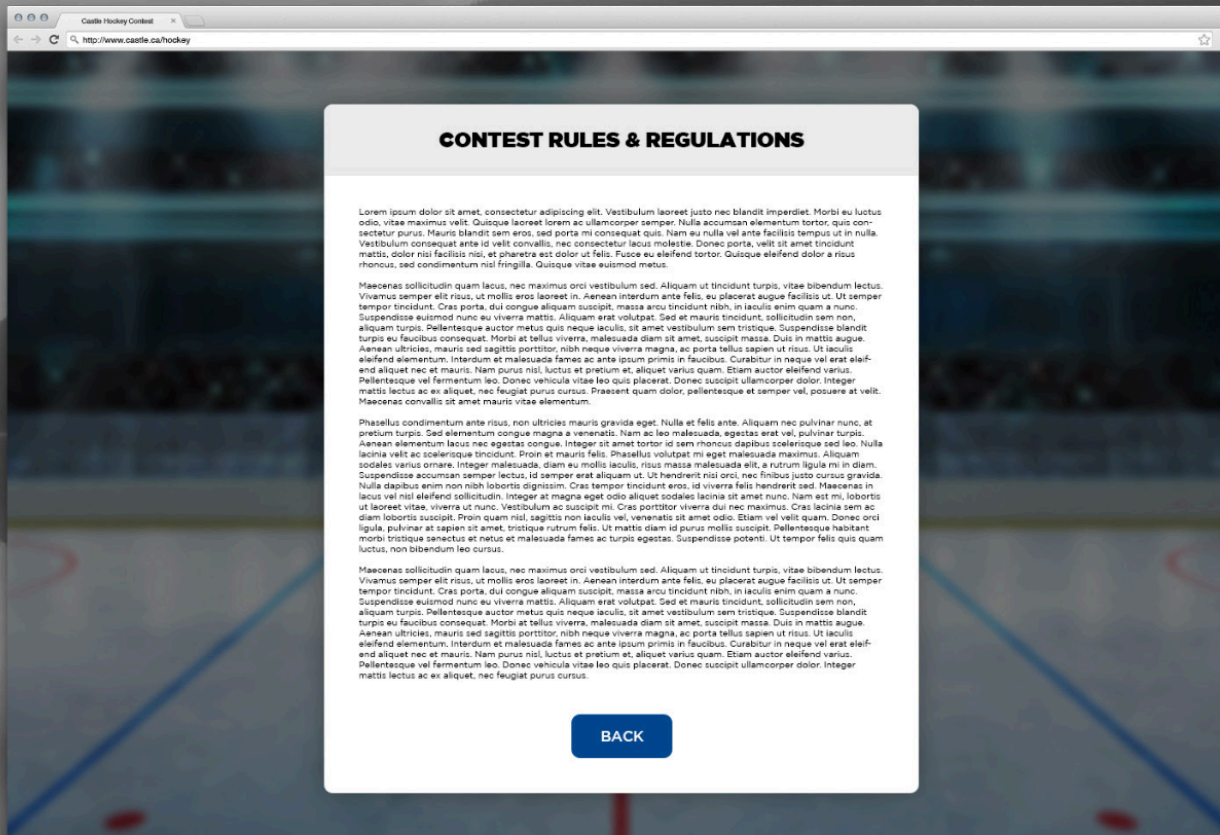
Castle Hockey Contest

http://www.castle.ca/hockey

CONTEST RULES & REGULATIONS

Lorem ipsum dolor sit amet, consectetur adipiscing elit. Vestibulum laoreet justo nec blandit imperdiet. Morbi eu luctus odio, vitae maximus velit. Quisque laoreet lorem ac ullamcorper semper. Nulla accumsan elementum tortor, quis consectetur purus. Mauris blandit sem eros, sed porta mi consequat quis. Nam eu nulla vel ante facilisis tempus ut in nulla. Vestibulum consequat ante id velit convallis, nec consectetur lacus molestie. Donec porta, velit sit amet tincidunt mattis, dolor nisi facilisis nisi, et pharetra est dolor ut felis. Fusce eu eleifend tortor. Quisque eleifend dolor a risus rhoncus, sed condimentum nisl fringilla. Quisque vitae euismod metus.

Maecenas sollicitudin quam lacus, nec maximus orci vestibulum sed. Aliquam ut tincidunt turpis, vitae bibendum lectus. Vivamus semper elit risus, ut mollis eros laoreet in. Aenean interdum ante felis, eu placerat augue facilisis ut. Ut semper tempor tincidunt. Cras porta, dui congue aliquam suscipit, massa arcu tincidunt nibh, in iaculis enim quam a nunc. Suspendisse euismod nunc eu viverra mattis. Aliquam erat volutpat. Sed et mauris tincidunt, sollicitudin sem non, aliquam turpis. Pellentesque auctor metus quis neque iaculis, sit amet vestibulum sem tristique. Suspendisse blandit turpis eu faucibus consequat. Morbi at tellus viverra, malesuada diam sit amet, suscipit massa. Duis in mattis augue. Aenean ultricies, mauris sed sagittis porttitor, nibh neque viverra magna, ac porta tellus sapien ut risus. Ut iaculis eleifend elementum. Interdum et malesuada fames ac ante ipsum primis in faucibus. Curabitur in neque vel erat eleifend aliquet nec et mauris. Nam purus nisl, luctus et pretium et, aliquet varius quam. Etiam auctor eleifend varius. Pellentesque vel fermentum leo. Donec vehicula vitae leo quis placerat. Donec suscipit ullamcorper dolor. Integer mattis lectus ac ex aliquet, nec feugiat purus cursus. Praesent quam dolor, pellentesque et semper vel, posuere at velit. Maecenas convallis sit amet mauris vitae elementum.

Phasellus condimentum ante risus, non ultricies mauris gravida eget. Nulla et felis ante. Aliquam nec pulvinar nunc, at pretium turpis. Sed elementum congue magna a venenatis. Nam ac leo malesuada, egestas erat vel, pulvinar turpis. Aenean elementum lacus nec egestas congue. Integer sit amet tortor id sem rhoncus dapibus scelerisque sed leo. Nulla lacinia velit ac scelerisque tincidunt. Proin et mauris felis. Phasellus volutpat mi eget malesuada maximus. Aliquam sodales varius ornare. Integer malesuada, diam eu mollis iaculis, risus massa malesuada elit, a rutrum ligula mi in diam. Suspendisse accumsan semper lectus, id semper erat aliquam ut. Ut hendrerit nisi orci, nec finibus justo cursus gravida. Nulla dapibus enim non nibh lobortis dignissim. Cras tempor tincidunt eros, id viverra felis hendrerit sed. Maecenas in lacus vel nisl eleifend sollicitudin. Integer at magna eget odio aliquet sodales lacinia sit amet nunc. Nam est mi, lobortis ut laoreet vitae, viverra ut nunc. Vestibulum ac suscipit mi. Cras porttitor viverra dui nec maximus. Cras lacinia sem ac diam lobortis suscipit. Proin quam nisl, sagittis non iaculis vel, venenatis sit amet odio. Etiam vel velit quam. Donec orci ligula, pulvinar at sapien sit amet, tristique rutrum felis. Ut mattis diam id purus mollis suscipit. Pellentesque habitant morbi tristique senectus et netus et malesuada fames ac turpis egestas. Suspendisse potenti. Ut tempor felis quis quam luctus, non bibendum leo cursus.

Maecenas sollicitudin quam lacus, nec maximus orci vestibulum sed. Aliquam ut tincidunt turpis, vitae bibendum lectus. Vivamus semper elit risus, ut mollis eros laoreet in. Aenean interdum ante felis, eu placerat augue facilisis ut. Ut semper tempor tincidunt. Cras porta, dui congue aliquam suscipit, massa arcu tincidunt nibh, in iaculis enim quam a nunc. Suspendisse euismod nunc eu viverra mattis. Aliquam erat volutpat. Sed et mauris tincidunt, sollicitudin sem non, aliquam turpis. Pellentesque auctor metus quis neque iaculis, sit amet vestibulum sem tristique. Suspendisse blandit turpis eu faucibus consequat. Morbi at tellus viverra, malesuada diam sit amet, suscipit massa. Duis in mattis augue. Aenean ultricies, mauris sed sagittis porttitor, nibh neque viverra magna, ac porta tellus sapien ut risus. Ut iaculis eleifend elementum. Interdum et malesuada fames ac ante ipsum primis in faucibus. Curabitur in neque vel erat eleifend aliquet nec et mauris. Nam purus nisl, luctus et pretium et, aliquet varius quam. Etiam auctor eleifend varius. Pellentesque vel fermentum leo. Donec vehicula vitae leo quis placerat. Donec suscipit ullamcorper dolor. Integer mattis lectus ac ex aliquet, nec feugiat purus cursus.

BACK